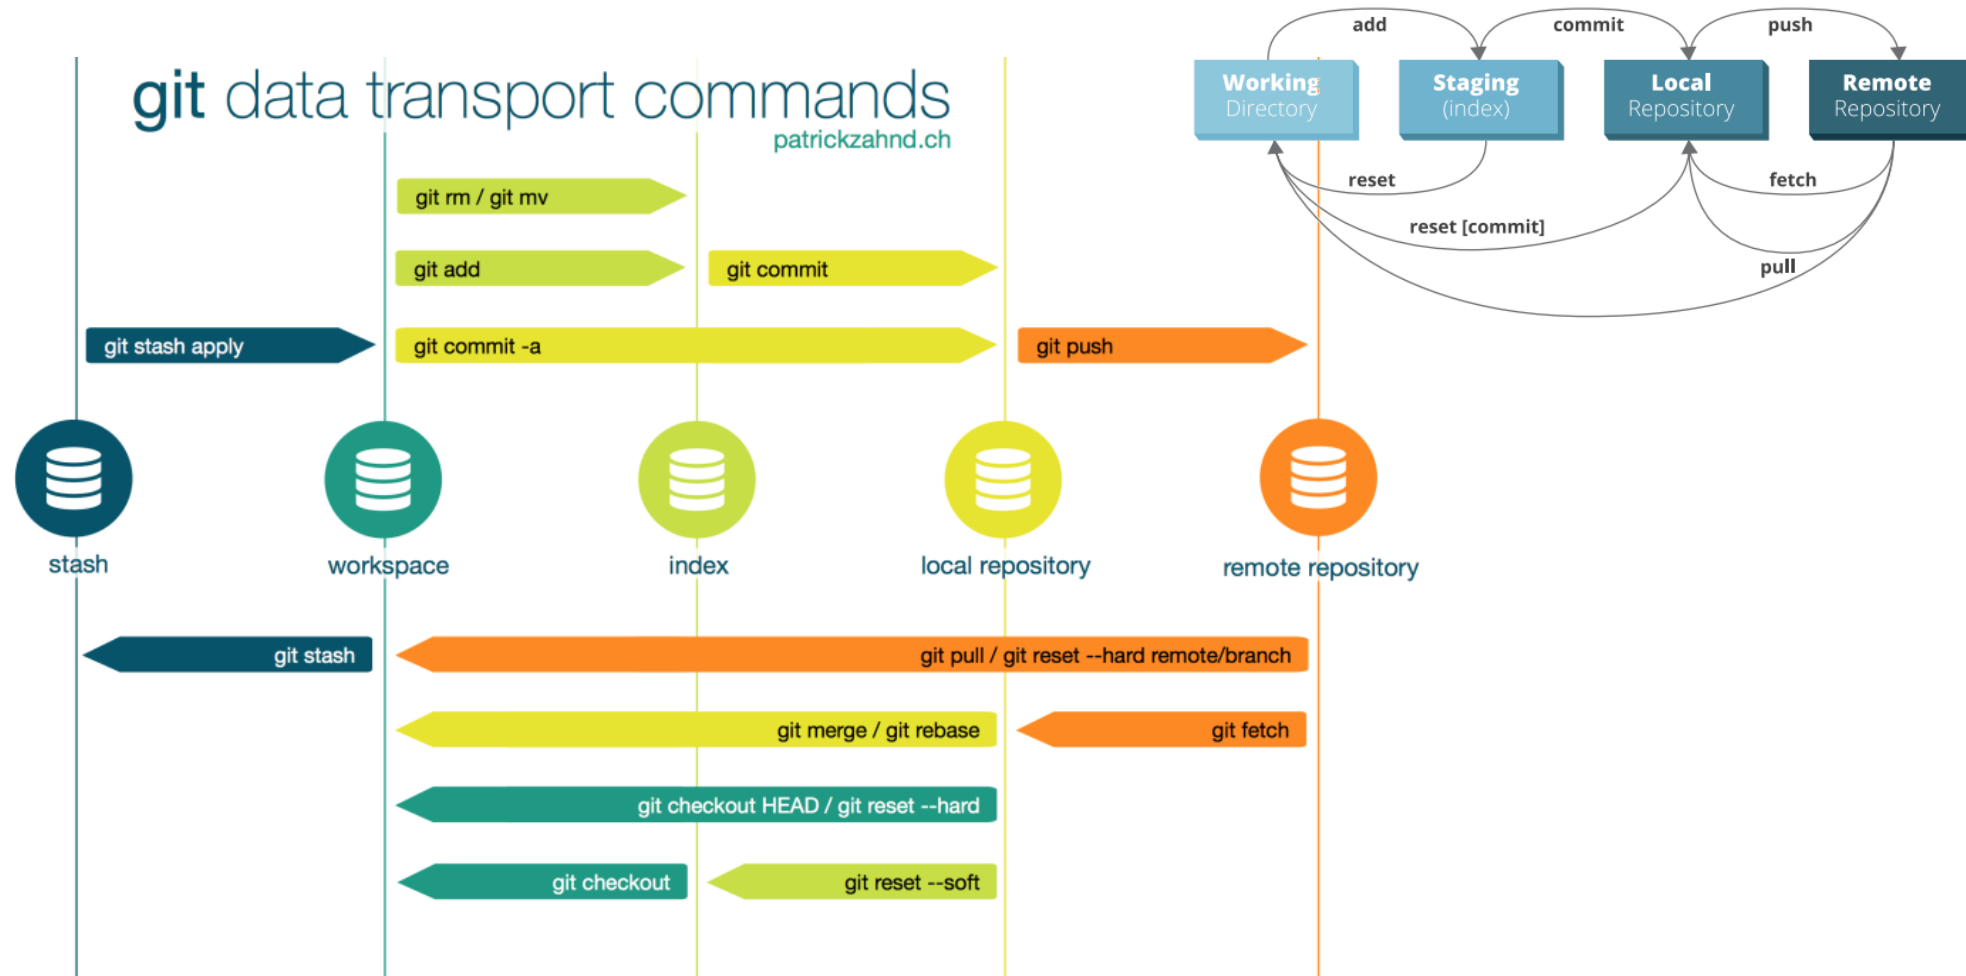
git data transport commands
patrickzahnd.ch

add
commit
push

Working Directory
Staging (index)
Local Repository
Remote Repository

reset
fetch
reset [commit]
pull

git rm / git mv
git add
git commit
git stash apply
git commit -a
git push

stash
workspace
index
local repository
remote repository

git stash
git pull / git reset --hard remote/branch
git merge / git rebase
git fetch
git checkout HEAD / git reset --hard
git checkout
git reset --soft